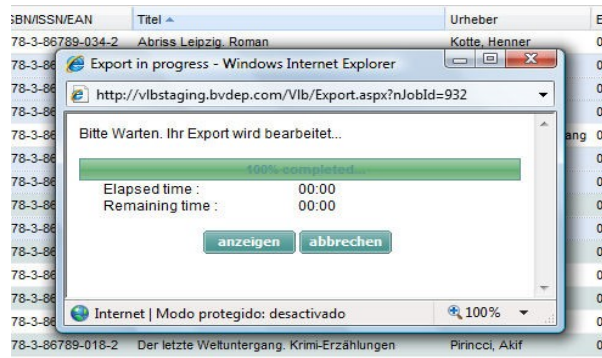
SBN/ISSN/EAN | Titel | Urheber | E
78-3-86789-034-2 | Abriss Leipzig. Roman | Kotte, Henner | 0
78-3-86
78-3-86
78-3-86
78-3-86 | ang | 0
78-3-86
78-3-86
78-3-86
78-3-86
78-3-86
78-3-86
78-3-86
78-3-86
78-3-86789-018-2 | Der letzte Weltuntergang. Krimi-Erzählungen | Pirincci, Akif | 0

Export in progress - Windows Internet Explorer

http://vlbstaging.bvdep.com/Vlb/Export.aspx?nJobId=932

Bitte Warten. Ihr Export wird bearbeitet...

100% completed...

Elapsed time : 00:00
Remaining time : 00:00

anzeigen abbrechen

Internet | Modo protegido: desactivado 100%